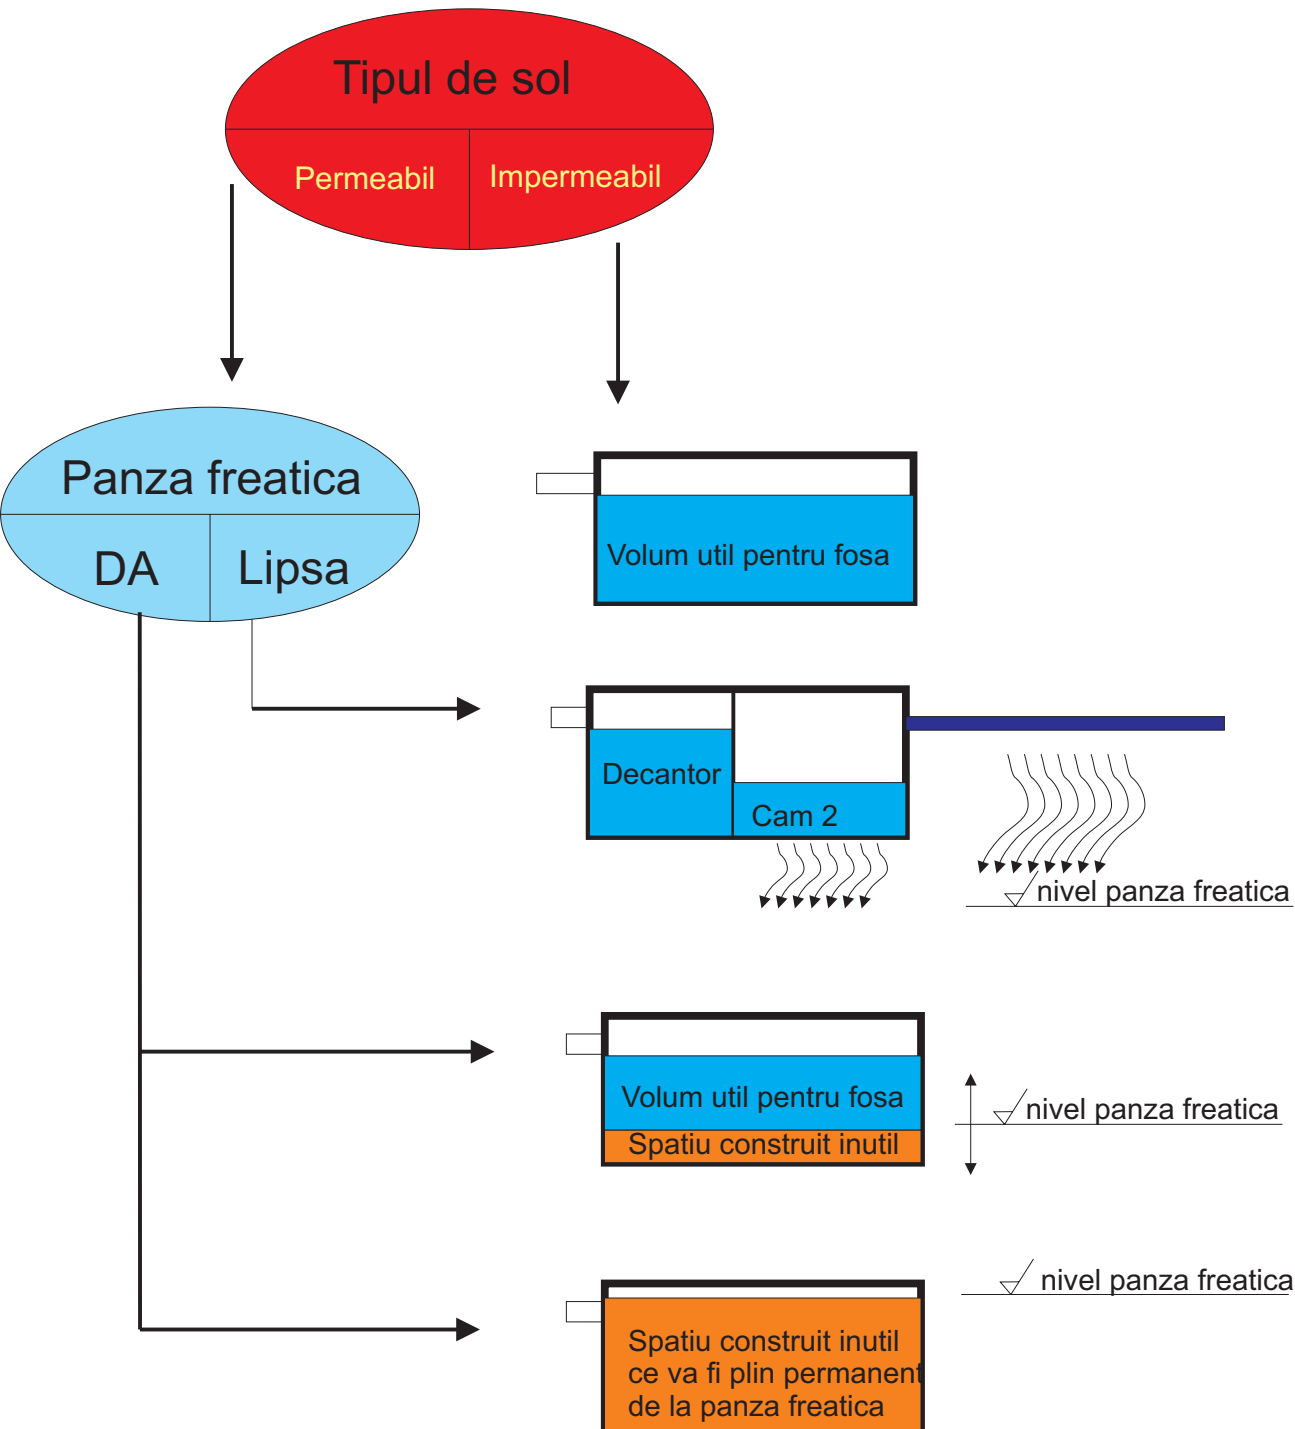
Tipul de sol

Permeabil

Impermeabil

Panza freatica

DA

Lipsa

Volum util pentru fosa

Decantor

Cam 2

nivel panza freatica

Volum util pentru fosa

Spatiu construit inutil

nivel panza freatica

nivel panza freatica

Spatiu construit inutil ce va fi plin permanent de la panza freatica